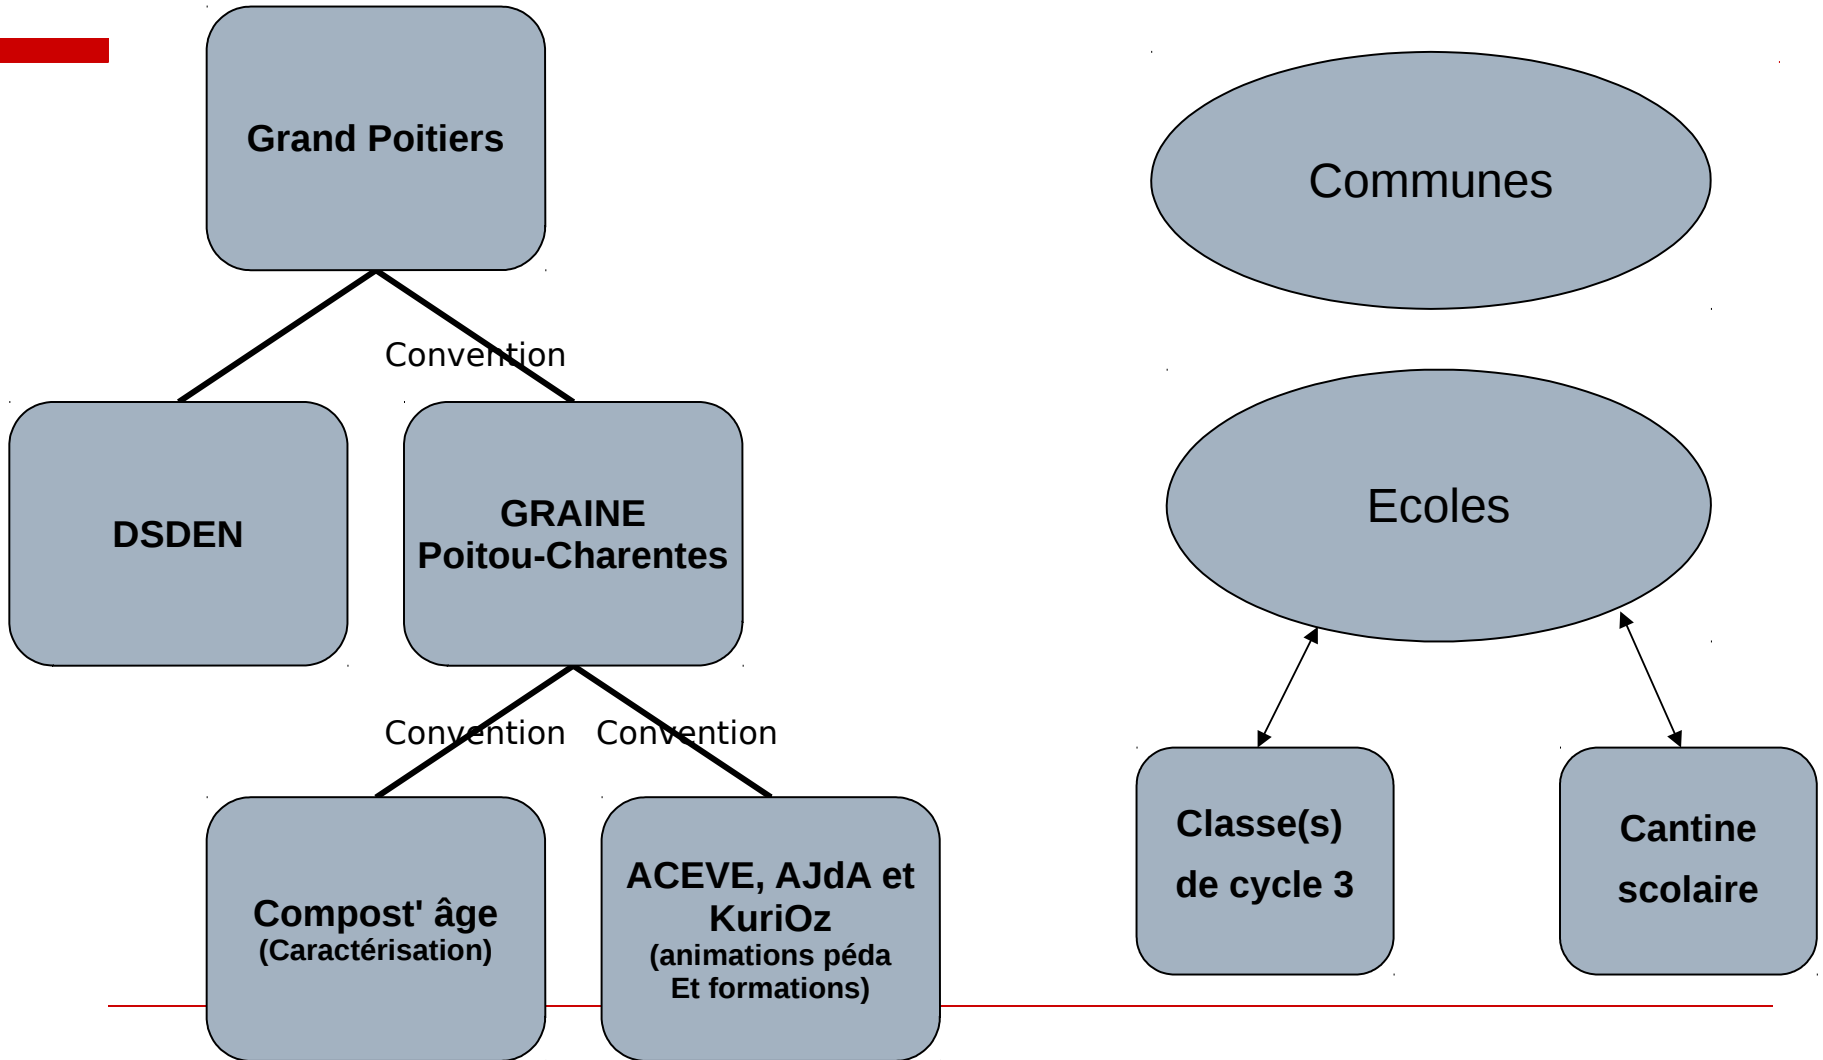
Grand Poitiers

Convention

DSDEN

GRAINE Poitou-Charentes

Convention

Convention

Compost' âge
(Caractérisation)

ACEVE, AJdA et KuriOz
(animations péda
Et formations)

Communes

Ecoles

Classe(s)
de cycle 3

Cantine
scolaire